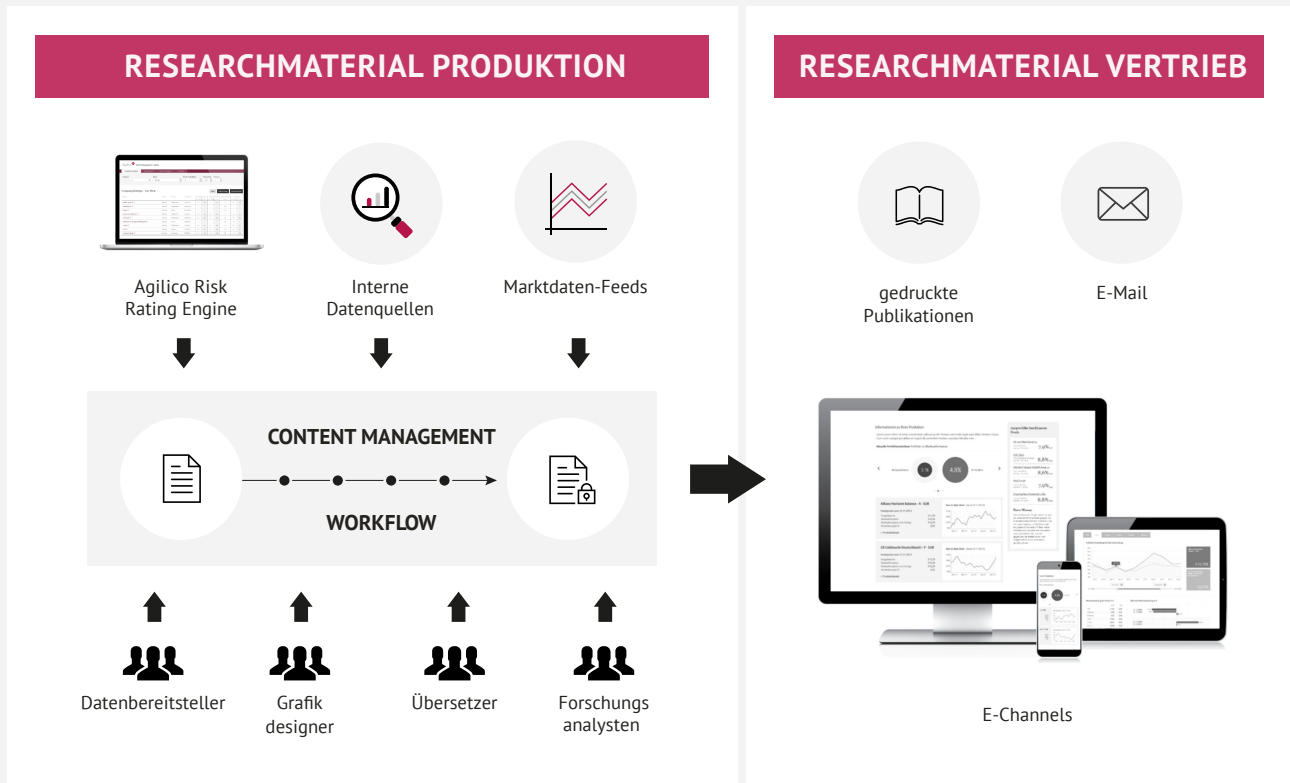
RESEARCHMATERIAL PRODUKTION

Agilico Risk Rating Engine

Interne Datenquellen

Marktdaten-Feeds

CONTENT MANAGEMENT

WORKFLOW

Datenbereitsteller

Grafik designer

Übersetzer

Forschungs analysten

RESEARCHMATERIAL VERTRIEB

gedruckte Publikationen

E-Mail

E-Channels